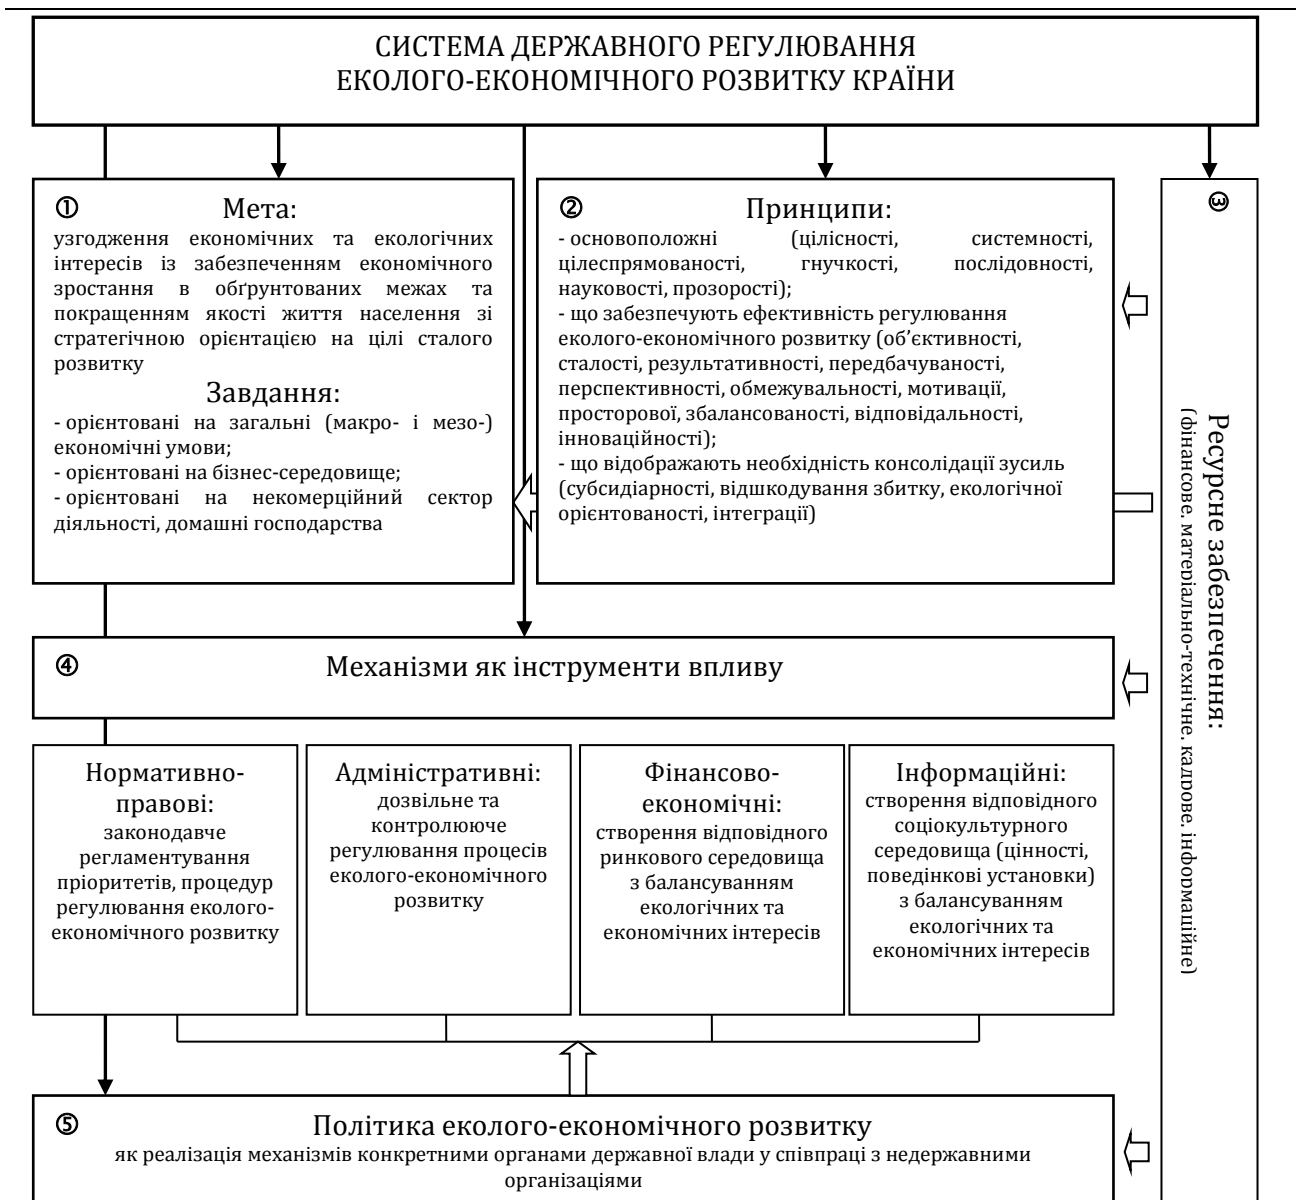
СИСТЕМА ДЕРЖАВНОГО РЕГУЛЮВАННЯ ЕКОЛОГО-ЕКОНОМІЧНОГО РОЗВИТКУ КРАЇНИ

① Мета:
узгодження економічних та екологічних інтересів із забезпеченням економічного зростання в обґрунтованих межах та покращенням якості життя населення зі стратегічною орієнтацією на цілі сталого розвитку

Завдання:
- орієнтовані на загальні (макро- і мезо-) економічні умови;
- орієнтовані на бізнес-середовище;
- орієнтовані на некомерційний сектор діяльності, домашні господарства

② Принципи:
- основоположні (цілісності, системності, цілеспрямованості, гнучкості, послідовності, науковості, прозорості);
- що забезпечують ефективність регулювання еколого-економічного розвитку (об'єктивності, сталості, результативності, передбачуваності, перспективності, обмежувальності, мотивації, просторової, збалансованості, відповідальності, інноваційності);
- що відображають необхідність консолідації зусиль (субсидіарності, відшкодування збитку, екологічної орієнтованості, інтеграції)

③ Ресурсне забезпечення:
(фінансове, матеріально-технічне, кадрове, інформаційне)

④ Механізми як інструменти впливу

Нормативно-правові:
законодавче регламентування пріоритетів, процедур регулювання еколого-економічного розвитку

Адміністративні:
дозвільне та контролююче регулювання процесів еколого-економічного розвитку

Фінансово-економічні:
створення відповідного ринкового середовища з балансуванням екологічних та економічних інтересів

Інформаційні:
створення відповідного соціокультурного середовища (цінності, поведінкові установки) з балансуванням екологічних та економічних інтересів

⑤ Політика еколого-економічного розвитку
як реалізація механізмів конкретними органами державної влади у співпраці з недержавними організаціями